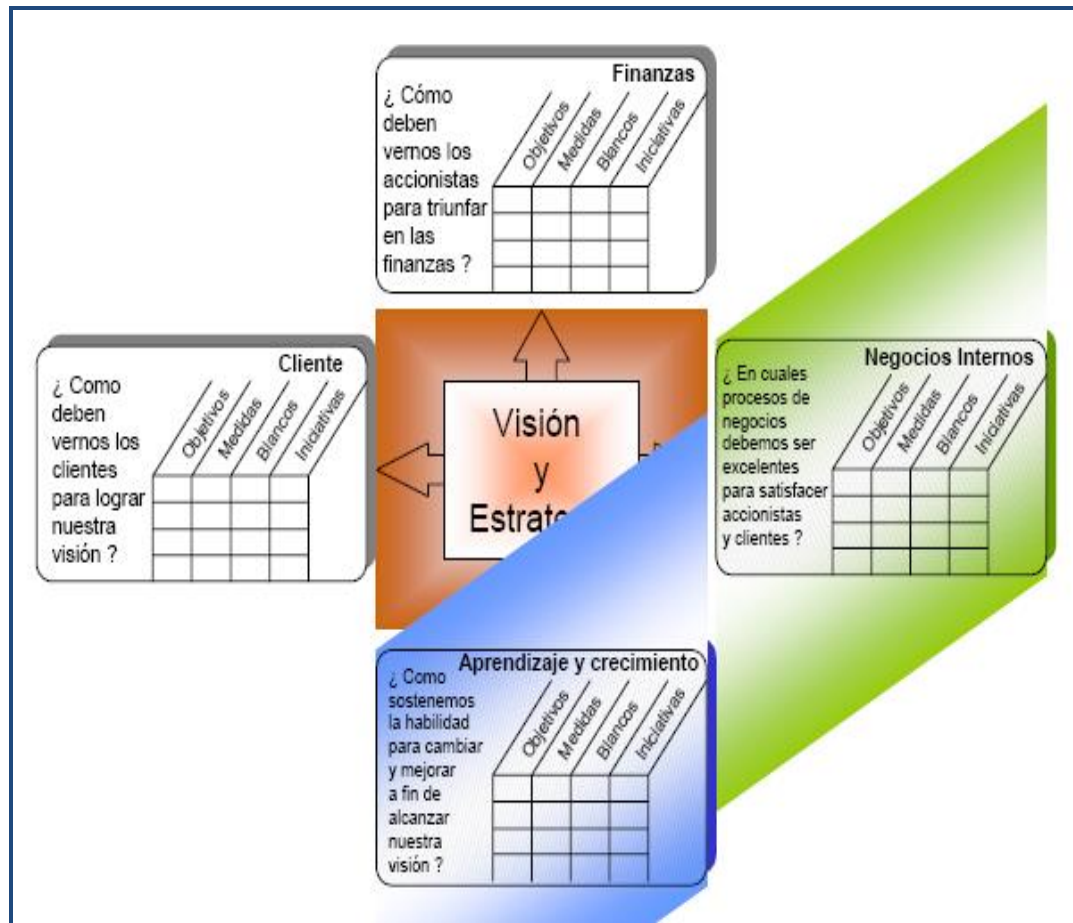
Finanzas

¿ Cómo deben vernos los accionistas para triunfar en las finanzas ?

Objetivos | Medidas | Blancos | Iniciativas

Cliente

¿ Como deben vernos los clientes para lograr nuestra visión ?

Objetivos | Medidas | Blancos | Iniciativas

Visión y Estrat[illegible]

Negocios Internos

¿ En cuales procesos de negocios debemos ser excelentes para satisfacer accionistas y clientes ?

Objetivos | Medidas | Blancos | Iniciativas

Aprendizaje y crecimiento

¿ Como sostenemos la habilidad para cambiar y mejorar a fin de alcanzar nuestra visión ?

Objetivos | Medidas | Blancos | Iniciativas